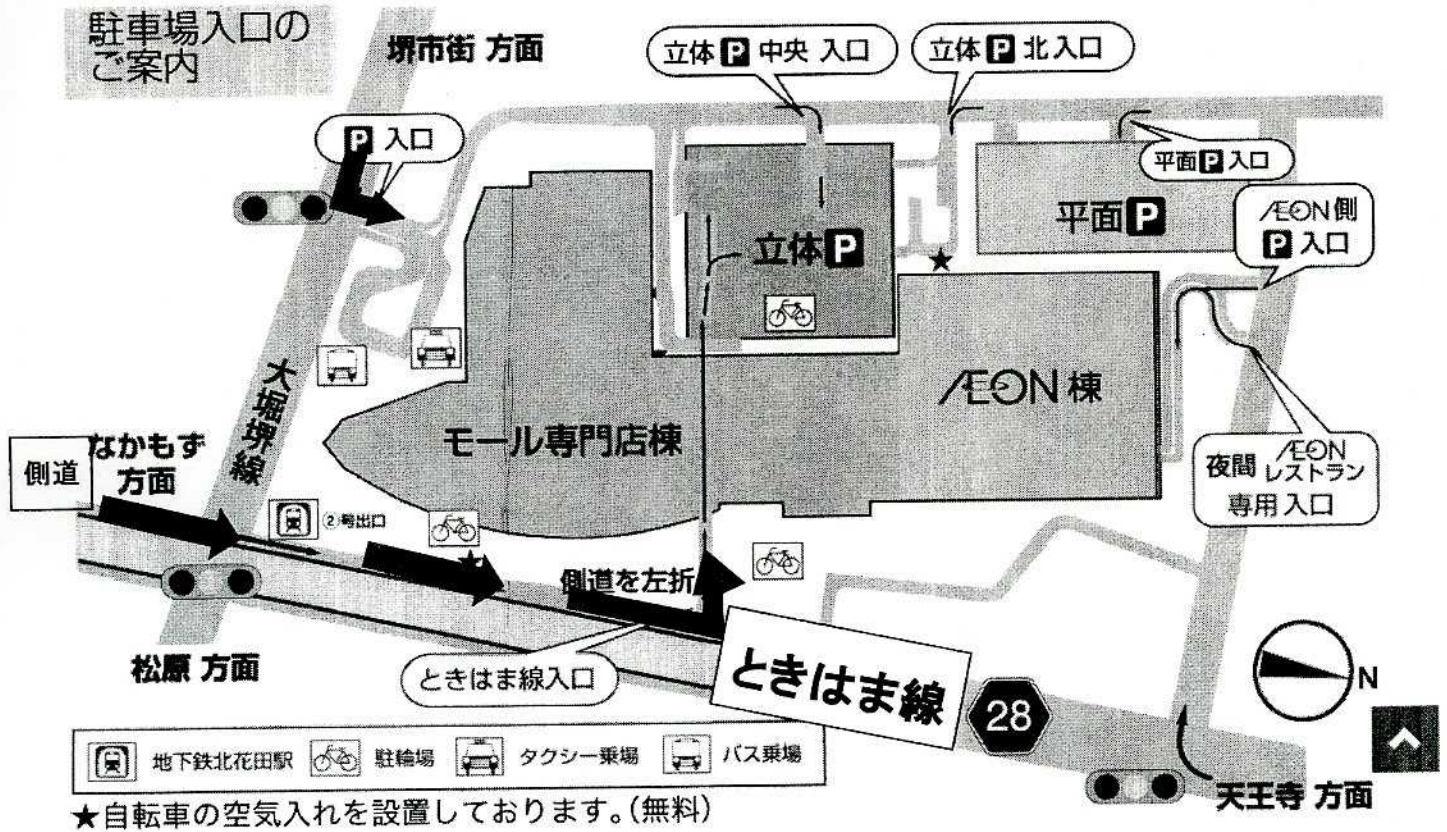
駐車場入口のご案内

堺市街 方面

立体 P 中央 入口

立体 P 北入口

P 入口

平面 P 入口

平面 P

ÆON側 P 入口

立体 P

ÆON 棟

大堀堺線

モール専門店棟

夜間 ÆON レストラン 専用入口

側道

なかもず 方面

②号出口

側道を左折

松原 方面

ときはま線入口

ときはま線

28

N

地下鉄北花田駅 駐輪場 タクシー乗場 バス乗場

★自転車の空気入れを設置しております。(無料)

天王寺 方面